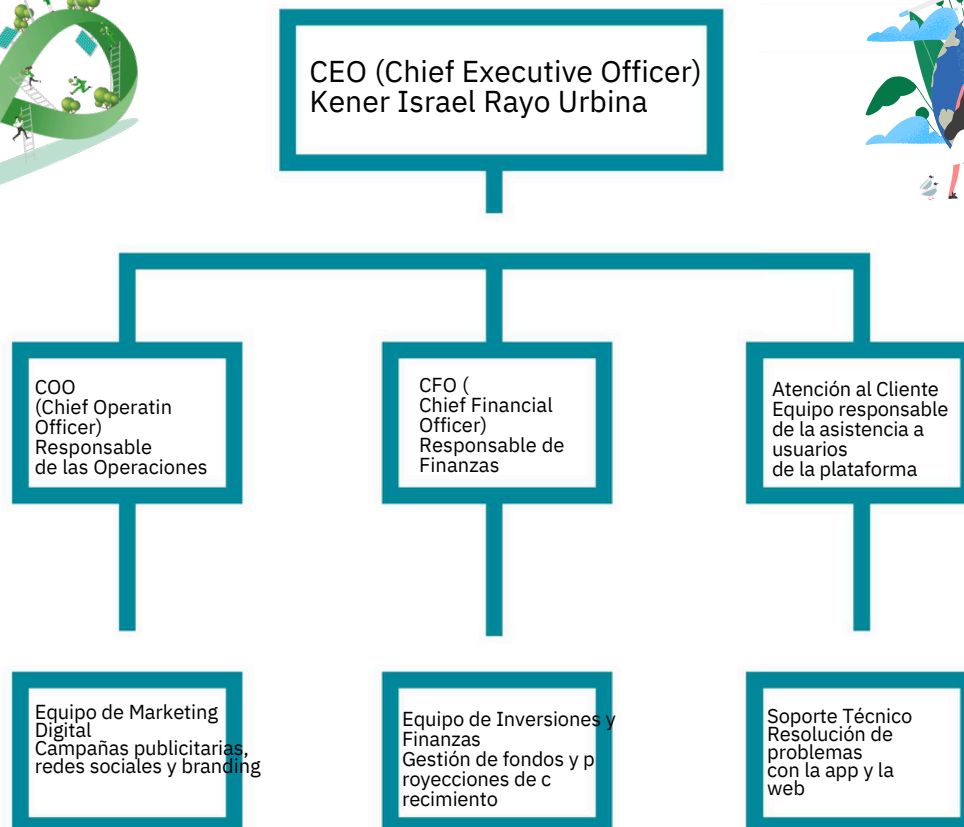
CEO (Chief Executive Officer)
Kener Israel Rayo Urbina

COO
(Chief Operatin Officer)
Responsable de las Operaciones

CFO (
Chief Financial Officer)
Responsable de Finanzas

Atención al Cliente
Equipo responsable de la asistencia a usuarios de la plataforma

Equipo de Marketing Digital
Campañas publicitarias, redes sociales y branding

Equipo de Inversiones y Finanzas
Gestión de fondos y p royecciones de c recimiento

Soporte Técnico
Resolución de problemas con la app y la web